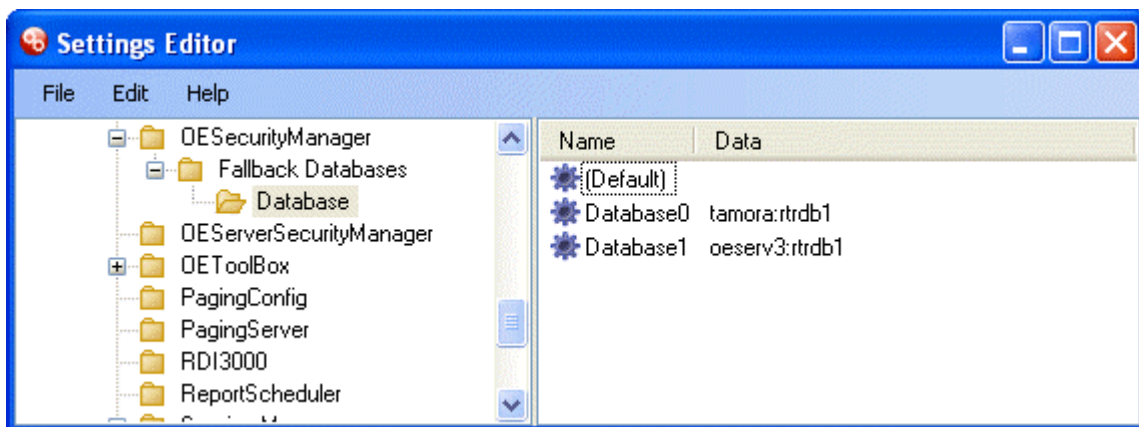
Settings Editor

File Edit Help

OESecurityManager
Fallback Databases
Database
OEServerSecurityManager
OEToolBox
PagingConfig
PagingServer
RDI3000
ReportScheduler
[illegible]

| Name | Data |
|---|---|
| (Default) | |
| Database0 | tamora:rtrdb1 |
| Database1 | oeserv3:rtrdb1 |